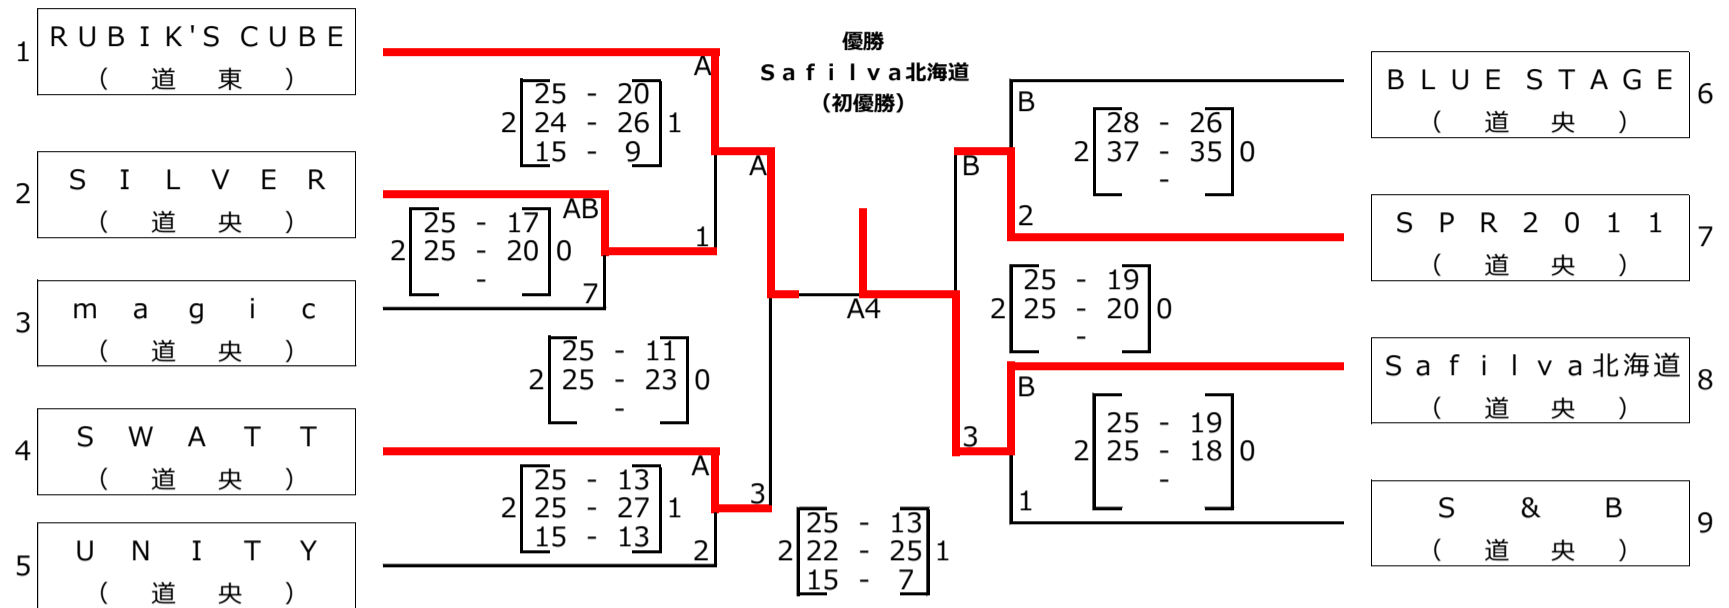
優勝
Safilva北海道
(初優勝)

1 RUBIK'S CUBE
(道東)

2 SILVER
(道央)

3 magic
(道央)

4 SWATT
(道央)

5 UNITY
(道央)

6 BLUE STAGE
(道央)

7 SPR2011
(道央)

8 Safilva北海道
(道央)

9 S&B
(道央)

A
2 25 - 20 1
24 - 26
15 - 9

AB
2 25 - 17 0
25 - 20
-
1
7

A
2 25 - 11 0
25 - 23
-

A
2 25 - 13 1
25 - 27
15 - 13
3
2

A
A4

2 25 - 13 1
22 - 25
15 - 7

B
2 28 - 26 0
37 - 35
-

B
2

2 25 - 19 0
25 - 20
-

B
3
2 25 - 19 0
25 - 18
-
1